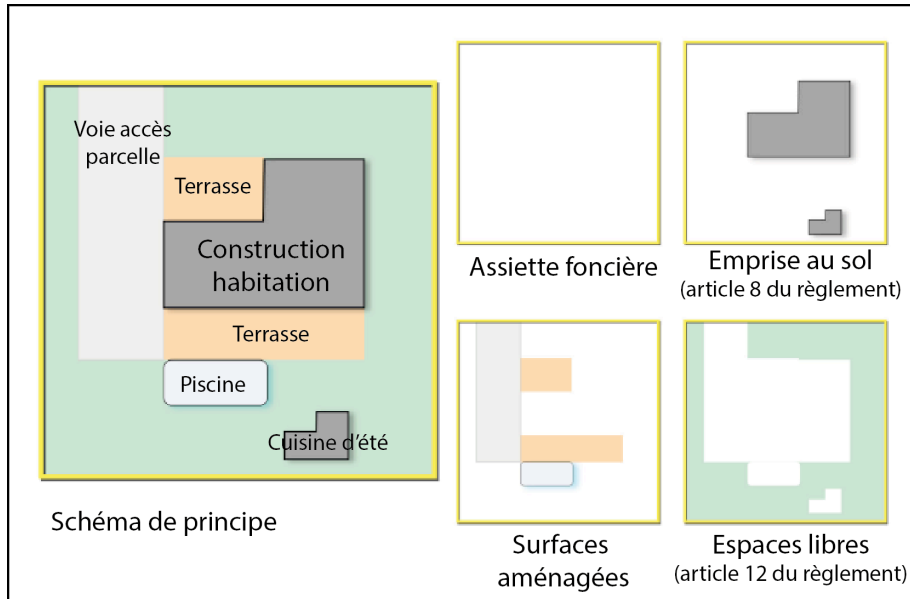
Voie accès parcelle

Terrasse

Construction habitation

Terrasse

Piscine

Cuisine d'été

Schéma de principe

Assiette foncière

Emprise au sol
(article 8 du règlement)

Surfaces aménagées

Espaces libres
(article 12 du règlement)